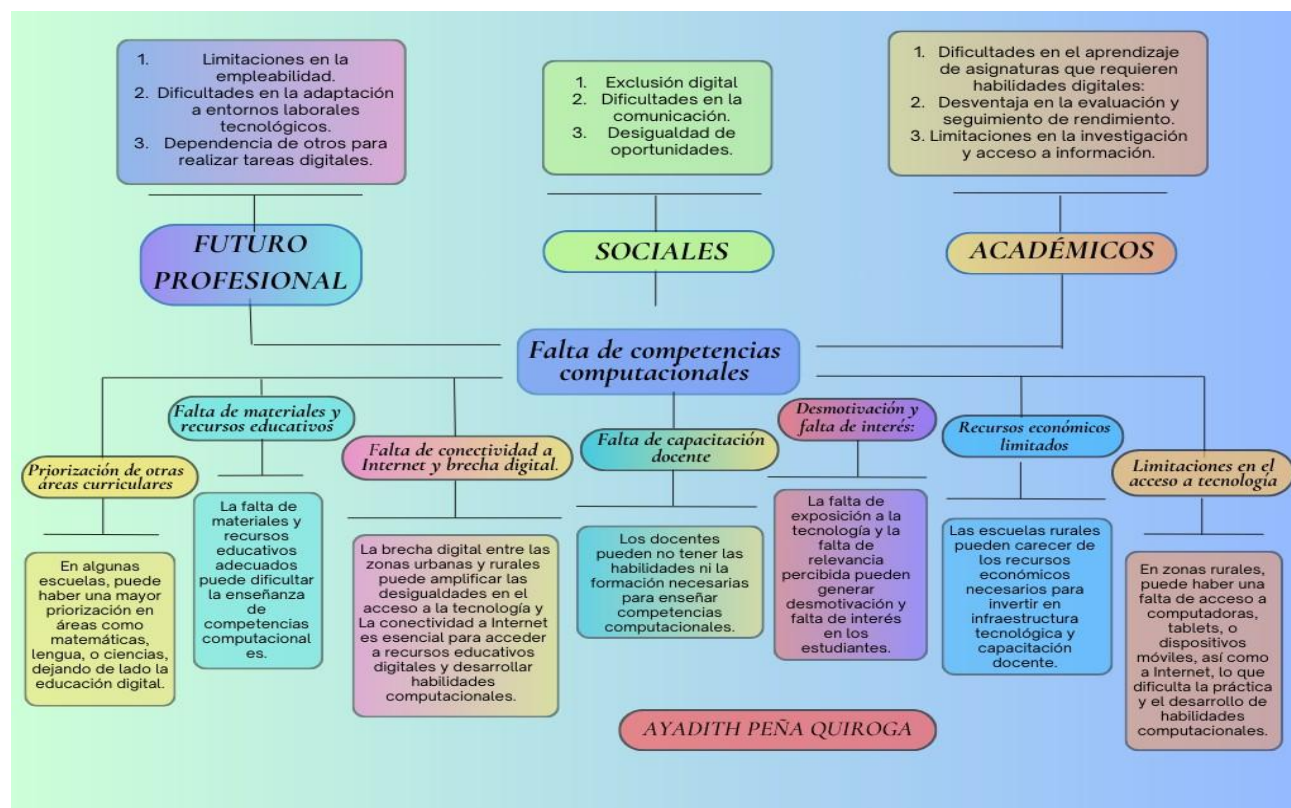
1. Limitaciones en la empleabilidad.
2. Dificultades en la adaptación a entornos laborales tecnológicos.
3. Dependencia de otros para realizar tareas digitales.

1. Exclusión digital
2. Dificultades en la comunicación.
3. Desigualdad de oportunidades.

1. Dificultades en el aprendizaje de asignaturas que requieren habilidades digitales:
2. Desventaja en la evaluación y seguimiento de rendimiento.
3. Limitaciones en la investigación y acceso a información.

FUTURO PROFESIONAL

SOCIALES

ACADÉMICOS

Falta de competencias computacionales

Priorización de otras áreas curriculares

En algunas escuelas, puede haber una mayor priorización en áreas como matemáticas, lengua, o ciencias, dejando de lado la educación digital.

Falta de materiales y recursos educativos

La falta de materiales y recursos educativos adecuados puede dificultar la enseñanza de competencias computacional es.

Falta de conectividad a Internet y brecha digital.

La brecha digital entre las zonas urbanas y rurales puede amplificar las desigualdades en el acceso a la tecnología y La conectividad a Internet es esencial para acceder a recursos educativos digitales y desarrollar habilidades computacionales.

Falta de capacitación docente

Los docentes pueden no tener las habilidades ni la formación necesarias para enseñar competencias computacionales.

Desmotivación y falta de interés:

La falta de exposición a la tecnología y la falta de relevancia percibida pueden generar desmotivación y falta de interés en los estudiantes.

Recursos económicos limitados

Las escuelas rurales pueden carecer de los recursos económicos necesarios para invertir en infraestructura tecnológica y capacitación docente.

Limitaciones en el acceso a tecnología

En zonas rurales, puede haber una falta de acceso a computadoras, tablets, o dispositivos móviles, así como a Internet, lo que dificulta la práctica y el desarrollo de habilidades computacionales.

AYADITH PEÑA QUIROGA